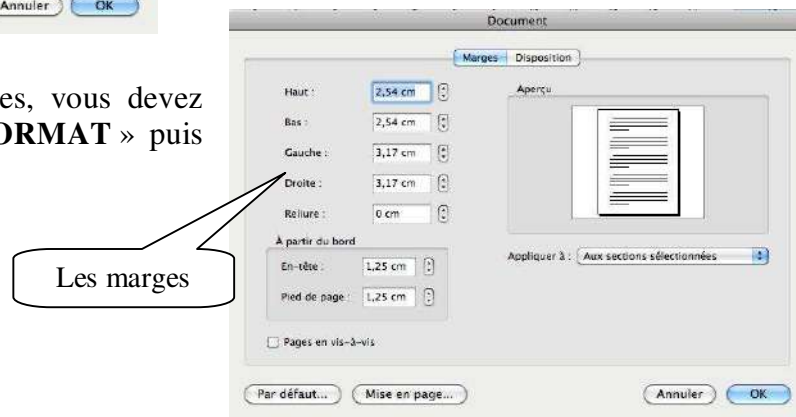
Annuler OK

es, vous devez ORMAT » puis

Document

Marges Disposition

Haut : 2,54 cm

Bas : 2,54 cm

Gauche : 3,17 cm

Droite : 3,17 cm

Reliure : 0 cm

À partir du bord

En-tête : 1,25 cm

Pied de page : 1,25 cm

Pages en vis-à-vis

Aperçu

Appliquer à : Aux sections sélectionnées

Les marges

Par défaut... Mise en page...

Annuler OK